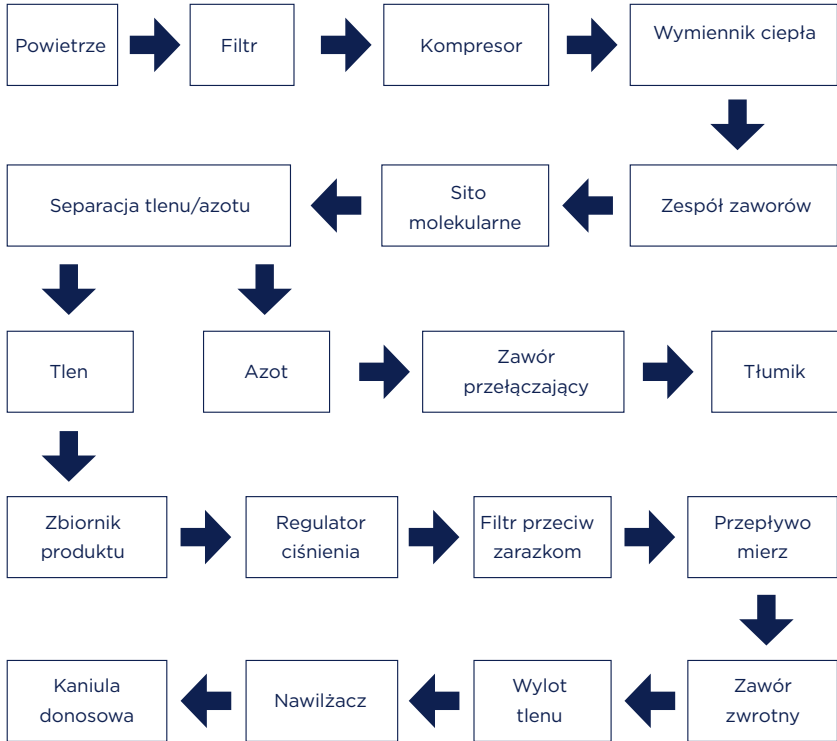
Powietrze

Filtr

Kompresor

Wymiennik ciepła

Zespół zaworów

Sito molekularne

Separacja tlenu/azotu

Tlen

Azot

Zawór przełączający

Tłumik

Zbiornik produktu

Regulator ciśnienia

Filtr przeciw zarazkom

Przepływo mierz

Zawór zwrotny

Wylot tlenu

Nawilżacz

Kaniula donosowa